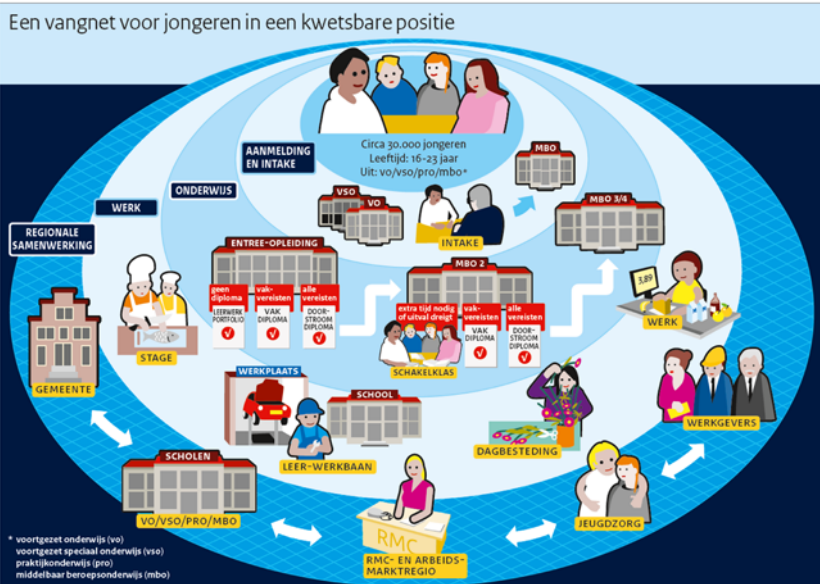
Een vangnet voor jongeren in een kwetsbare positie

AANMELDING EN INTAKE

Circa 30.000 jongeren
Leeftijd: 16-23 jaar
Uit: vo/vso/pro/mbo*

ONDERWIJS

WERK

REGIONALE SAMENWERKING

MBO

VSO

VO

INTAKE

MBO 3/4

ENTREE-OPLEIDING

geen diploma
LEERWERK PORTFOLIO

vak-vereisten
VAK DIPLOMA

alle vereisten
DOOR-STROOM DIPLOMA

MBO 2

extra tijd nodig of uitval dreigt

vak-vereisten
VAK DIPLOMA

alle vereisten
DOOR-STROOM DIPLOMA

SCHAKELKLAS

3,89

WERK

STAGE

GEMEENTE

WERKPLAATS

SCHOOL

LEER-WERKBAAN

DAGBESTEDING

WERKGEVERS

SCHOLEN

VO/VSO/PRO/MBO

RMC

RMC- EN ARBEIDS-MARKTREGIO

JEUGDZORG

* voortgezet onderwijs (vo)
voortgezet speciaal onderwijs (vso)
praktijkonderwijs (pro)
middelbaar beroepsonderwijs (mbo)